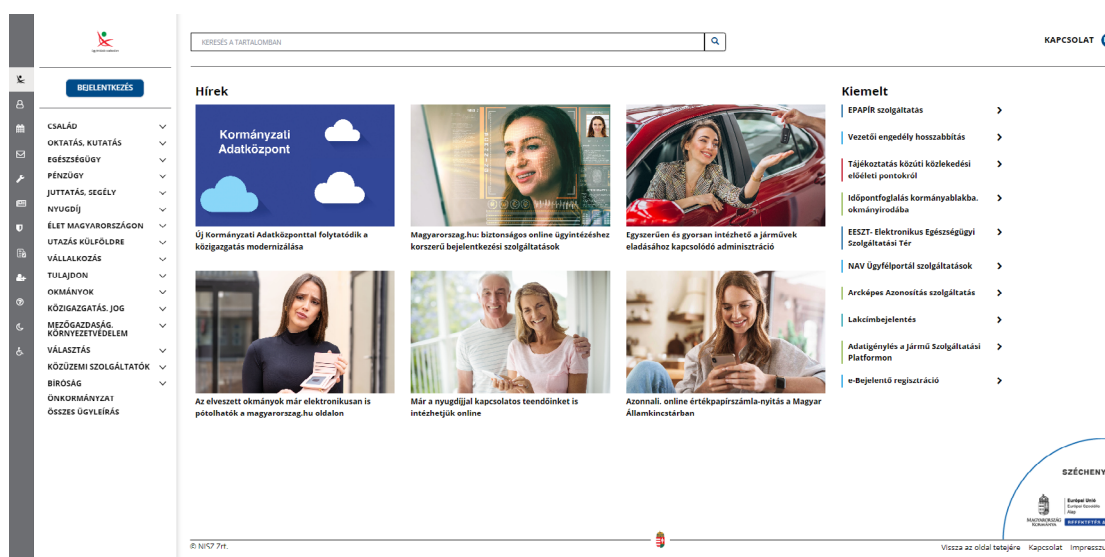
BEJELENTKEZÉS

CSALÁD
OKTATÁS, KUTATÁS
EGÉSZSÉGÜGY
PÉNZÜGY
JUTTATÁS, SEGÉLY
NYUGDÍJ
ÉLET MAGYARORSZÁGON
UTAZÁS KÜLFÖLDRE
VÁLLALKOZÁS
TULAJDON
OKMÁNYOK
KÖZIGAZGATÁS, JOG
MEZŐGAZDASÁG, KÖRNYEZETVÉDELEM
VÁLASZTÁS
KÖZÜZEMI SZOLGÁLTATÓK
BÍRÓSÁG
ÖNKORMÁNYZAT
ÖSSZES ÜGYLEÍRÁS

KERESÉS A TARTALOMBAN

KAPCSOLAT

Hírek

Kormányzati Adatközpont

Új Kormányzati Adatközponttal folytatódik a közigazgatás modernizálása

Magyarorszag.hu: biztonságos online ügyintézéshez korszerű bejelentkezési szolgáltatások

Egyszerűen és gyorsan intézhető a járművek eladásához kapcsolódó adminisztráció

Az elveszett okmányok már elektronikusan is pótolhatók a magyarorszag.hu oldalon

Már a nyugdíjjal kapcsolatos teendőinket is intézhetjük online

Azonnali, online értékpapírszámla-nyitás a Magyar Államkincstárban

Kiemelt

EPAPÍR szolgáltatás
Vezetői engedély hosszabbítás
Tájékoztatás közúti közlekedési előéleti pontokról
Időpontfoglalás kormányablakba, okmányirodába
EESZT- Elektronikus Egészségügyi Szolgáltatási Tér
NAV Ügyfélportál szolgáltatások
Arcképes Azonosítás szolgáltatás
Lakcímbejelentés
Adatigénylés a Jármű Szolgáltatási Platformon
e-Bejelentő regisztráció

SZÉCHENY

Európai Unió
MAGYARORSZÁG KORMÁNYA
BEFEKTETÉS A

© NISZ Zrt.

Vissza az oldal tetejére Kapcsolat Impresszu